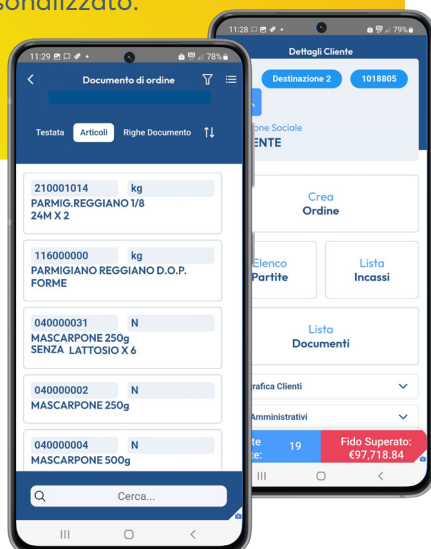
sonalizzato.

11:28 79%
Dettagli Cliente
Destinazione 2
1018805
one Sociale
ENTE
Crea
Ordine
Elenco
Partite
Lista
Incassi
Lista
Documenti
rafica Clienti
Amministrativi
te
e:
19
Fido Superato:
€97,718.84

11:29 78%
Documento di ordine
Testata
Articoli
Righe Documento
210001014
kg
PARMIG.REGGIANO 1/8 24M X 2
116000000
kg
PARMIGIANO REGGIANO D.O.P. FORME
040000031
N
MASCARPONE 250g SENZA LATTOSIO X 6
040000002
N
MASCARPONE 250g
040000004
N
MASCARPONE 500g
Cerca...